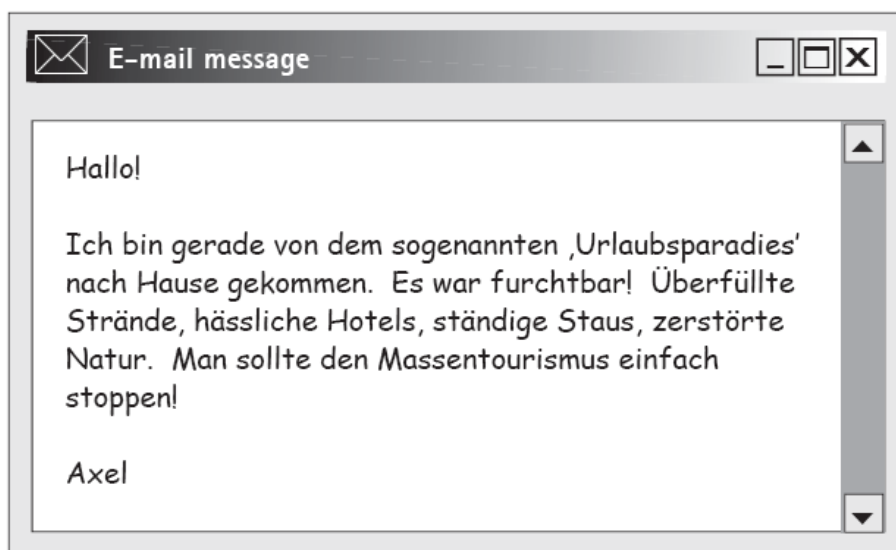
E-mail message

Hallo!

Ich bin gerade von dem sogenannten ‚Urlaubsparadies' nach Hause gekommen. Es war furchtbar! Überfüllte Strände, hässliche Hotels, ständige Staus, zerstörte Natur. Man sollte den Massentourismus einfach stoppen!

Axel